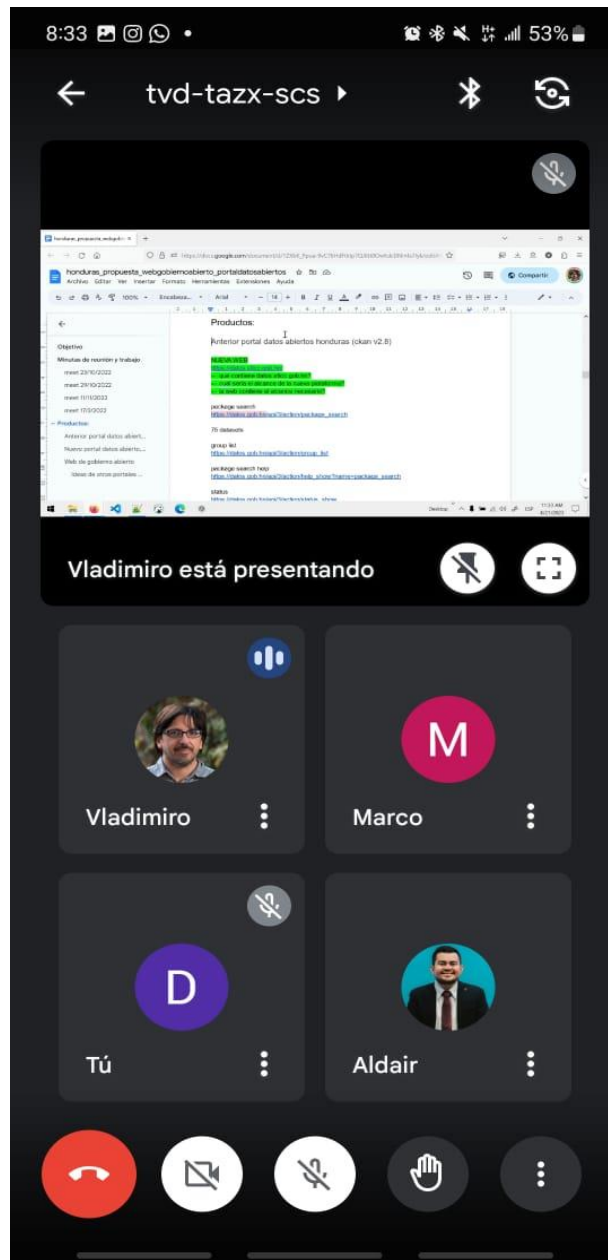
8:33 53%

tvd-tazx-scs

honduras_propuesta_webgobiernoabierto_portaldatosabiertos
Archivo Editar Ver Insertar Formato Herramientas Extensiones Ayuda
Compartir

Objetivo
Minutas de reunion y trabajo
meet 23/10/2022
meet 29/10/2022
meet 11/11/2022
meet 17/11/2022
Productos
Anterior portal datos abiert...
Nuevo portal datos abierto...
Web de gobierno abierto
Ideas de otros portales ...

Productos:

Anterior portal datos abiertos honduras (ckan v2.8)

NUEVA WEB
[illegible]
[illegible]
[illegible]
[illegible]

package search
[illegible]

75 datasets

group list
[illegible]

package search help
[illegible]

status
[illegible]

Vladimiro está presentando

Vladimiro
M
Marco
D
Tú
Aldair